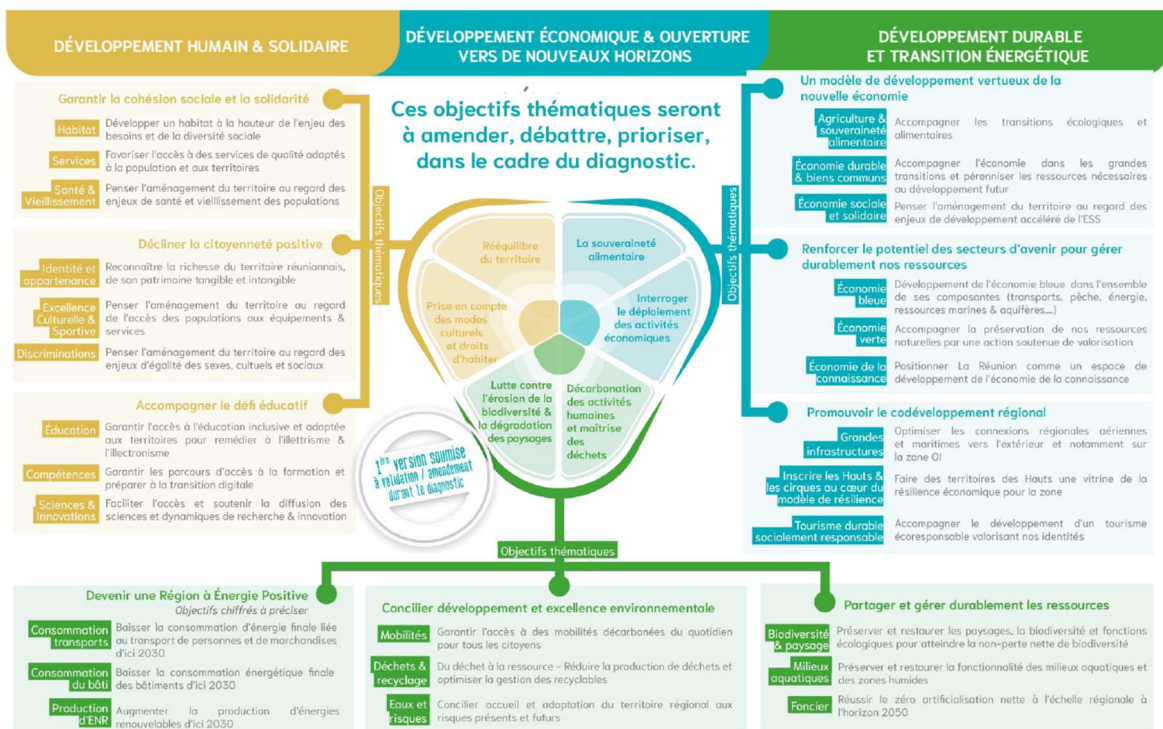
DÉVELOPPEMENT HUMAIN & SOLIDAIRE

DÉVELOPPEMENT ÉCONOMIQUE & OUVERTURE VERS DE NOUVEAUX HORIZONS

DÉVELOPPEMENT DURABLE ET TRANSITION ÉNERGÉTIQUE

Garantir la cohésion sociale et la solidarité

Habitat Développer un habitat à la hauteur de l'enjeu des besoins et de la diversité sociale

Services Favoriser l'accès à des services de qualité adaptés à la population et aux territoires

Santé & Vieillissement Penser l'aménagement du territoire au regard des enjeux de santé et vieillissement des populations

Décliner la citoyenneté positive

Identité et appartenance Reconnaître la richesse du territoire réunionnais, de son patrimoine tangible et intangible

Excellence Culturelle & Sportive Penser l'aménagement du territoire au regard de l'accès des populations aux équipements & services

Discriminations Penser l'aménagement du territoire au regard des enjeux d'égalité des sexes, cultuels et sociaux

Accompagner le défi éducatif

Éducation Garantir l'accès à l'éducation inclusive et adaptée aux territoires pour remédier à l'illettrisme & l'illectronisme

Compétences Garantir les parcours d'accès à la formation et préparer à la transition digitale

Sciences & innovations Faciliter l'accès et soutenir la diffusion des sciences et dynamiques de recherche & innovation

Objectifs thématiques

Ces objectifs thématiques seront à amender, débattre, prioriser, dans le cadre du diagnostic.

Rééquilibre du territoire

La souveraineté alimentaire

Prise en compte des modes culturels et droits d'habiter

Interroger le déploiement des activités économiques

Lutte contre l'érosion de la biodiversité & la dégradation des paysages

Décarbonation des activités humaines et maîtrise des déchets

1ère version soumise à validation / amendement durant le diagnostic

Objectifs thématiques

Un modèle de développement vertueux de la nouvelle économie

Agriculture & souveraineté alimentaire Accompagner les transitions écologiques et alimentaires

Économie durable & biens communs Accompagner l'économie dans les grandes transitions et pérenniser les ressources nécessaires au développement futur

Économie sociale et solidaire Penser l'aménagement du territoire au regard des enjeux de développement accéléré de l'ESS

Renforcer le potentiel des secteurs d'avenir pour gérer durablement nos ressources

Économie bleue Développement de l'économie bleue dans l'ensemble de ses composantes (transports, pêche, énergie, ressources marines & aquifères...)

Économie verte Accompagner la préservation de nos ressources naturelles par une action soutenue de valorisation

Économie de la connaissance Positionner La Réunion comme un espace de développement de l'économie de la connaissance

Promouvoir le codéveloppement régional

Grandes infrastructures Optimiser les connexions régionales aériennes et maritimes vers l'extérieur et notamment sur la zone OI

Inscrire les Hauts & les cirques au cœur du modèle de résilience Faire des territoires des Hauts une vitrine de la résilience économique pour la zone

Tourisme durable socialement responsable Accompagner le développement d'un tourisme écoresponsable valorisant nos identités

Objectifs thématiques

Devenir une Région à Énergie Positive
Objectifs chiffrés à préciser

Consommation transports Baisser la consommation d'énergie finale liée au transport de personnes et de marchandises d'ici 2030

Consommation du bâti Baisser la consommation énergétique finale des bâtiments d'ici 2030

Production d'ENR Augmenter la production d'énergies renouvelables d'ici 2030

Concilier développement et excellence environnementale

Mobilités Garantir l'accès à des mobilités décarbonées du quotidien pour tous les citoyens

Déchets & recyclage Du déchet à la ressource – Réduire la production de déchets et optimiser la gestion des recyclables

Eaux et risques Concilier accueil et adaptation du territoire régional aux risques présents et futurs

Partager et gérer durablement les ressources

Biodiversité & paysage Préserver et restaurer les paysages, la biodiversité et fonctions écologiques pour atteindre la non-perte nette de biodiversité

Milieux aquatiques Préserver et restaurer la fonctionnalité des milieux aquatiques et des zones humides

Foncier Réussir le zéro artificialisation nette à l'échelle régionale à l'horizon 2050